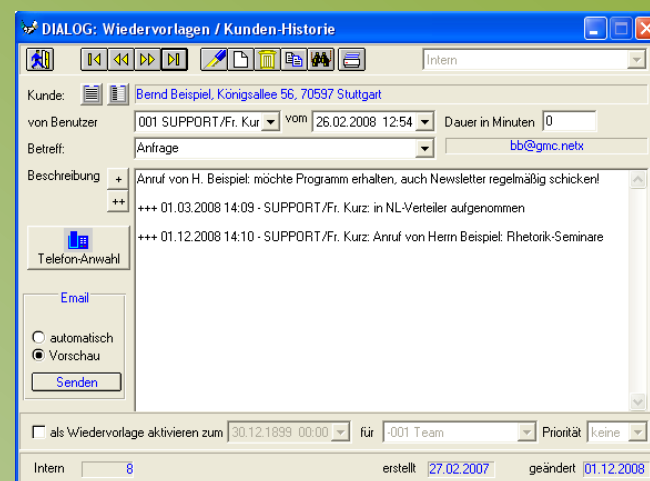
DIALOG: Wiedervorlagen / Kunden-Historie

Intern

Kunde: Bernd Beispiel, Königsallee 56, 70597 Stuttgart

von Benutzer 001 SUPPORT/Fr. Kur vom 26.02.2008 12:54 Dauer in Minuten 0

Betreff: Anfrage bb@gmc.netx

Beschreibung + ++

Anruf von H. Beispiel: möchte Programm erhalten, auch Newsletter regelmäßig schicken!

+++ 01.03.2008 14:09 - SUPPORT/Fr. Kurz: in NL-Verteiler aufgenommen

+++ 01.12.2008 14:10 - SUPPORT/Fr. Kurz: Anruf von Herrn Beispiel: Rhetorik-Seminare

Telefon-Anwahl

Email

automatisch

Vorschau

Senden

als Wiedervorlage aktivieren zum 30.12.1899 00:00 für -001 Team Priorität keine

Intern 8 erstellt 27.02.2007 geändert 01.12.2008